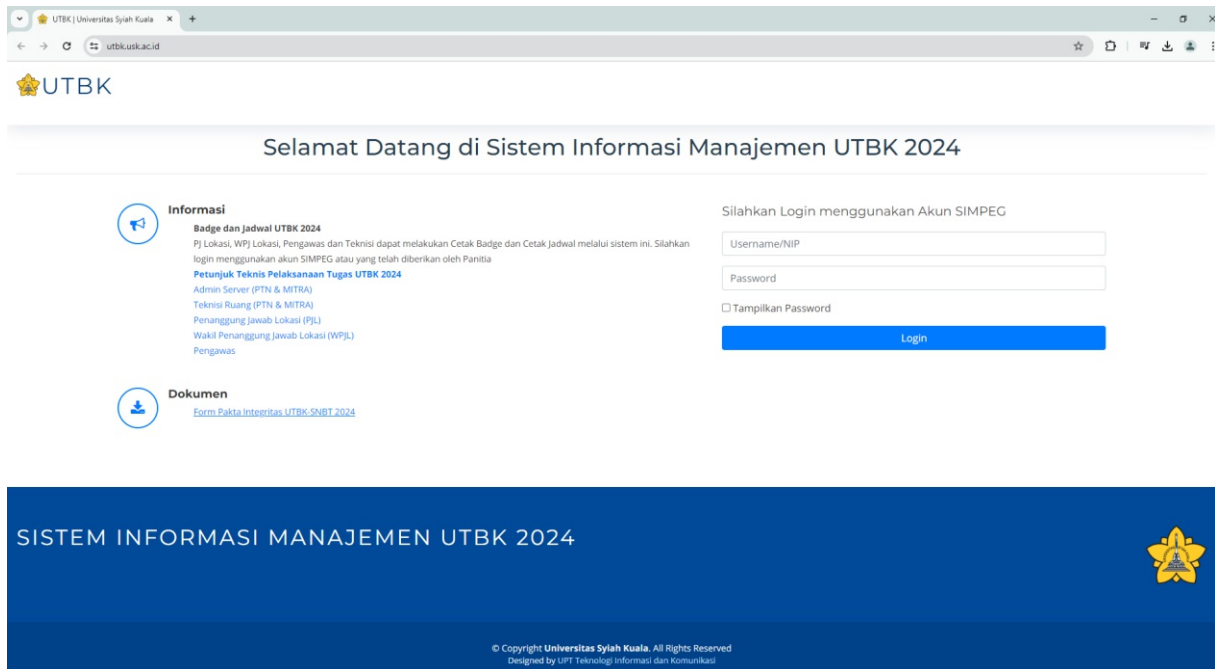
UTBK | Universitas Syiah Kuala

utbk.usk.ac.id

UTBK

Selamat Datang di Sistem Informasi Manajemen UTBK 2024

Informasi

Badge dan Jadwal UTBK 2024

PJ Lokasi, WPJ Lokasi, Pengawas dan Teknisi dapat melakukan Cetak Badge dan Cetak Jadwal melalui sistem ini. Silahkan login menggunakan akun SIMPEG atau yang telah diberikan oleh Panitia

Petunjuk Teknis Pelaksanaan Tugas UTBK 2024

Admin Server (PTN & MITRA)

Teknisi Ruang (PTN & MITRA)

Penanggung Jawab Lokasi (PJL)

Wakil Penanggung Jawab Lokasi (WPJL)

Pengawas

Dokumen

Form Pakta Integritas UTBK-SNBT 2024

Silahkan Login menggunakan Akun SIMPEG

Username/NIP

Password

Tampilkan Password

Login

SISTEM INFORMASI MANAJEMEN UTBK 2024

© Copyright Universitas Syiah Kuala. All Rights Reserved
Designed by UPT Teknologi Informasi dan Komunikasi